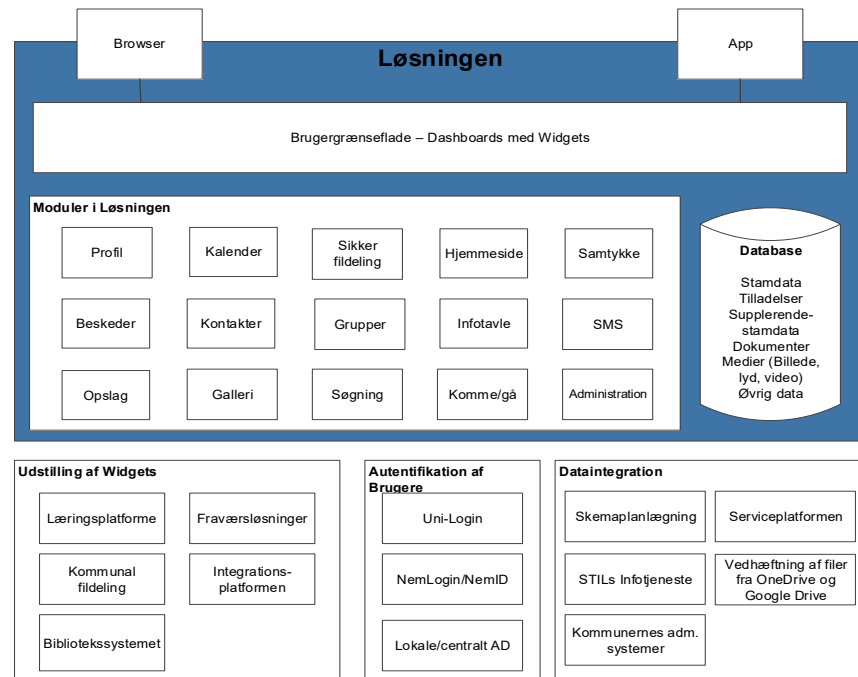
Browser

App

Løsningen

Brugergrænseflade – Dashboards med Widgets

Moduler i Løsningen

Profil

Kalender

Sikker fildeling

Hjemmeside

Samtykke

Beskeder

Kontakter

Grupper

Infotavle

SMS

Opslag

Galleri

Søgning

Komme/gå

Administration

Database

Stamdata
Tilladelser
Supplerende-stamdata
Dokumenter
Medier (Billede, lyd, video)
Øvrig data

Udstilling af Widgets

Læringsplatforme

Fraværsløsninger

Kommunal fildeling

Integrations-platformen

Bibliotekssystemet

Autentifikation af Brugere

Uni-Login

NemLogin/NemID

Lokale/centralt AD

Dataintegration

Skemaplanlægning

Serviceplatformen

STILs Infotjeneste

Vedhæftning af filer fra OneDrive og Google Drive

Kommunernes adm. systemer